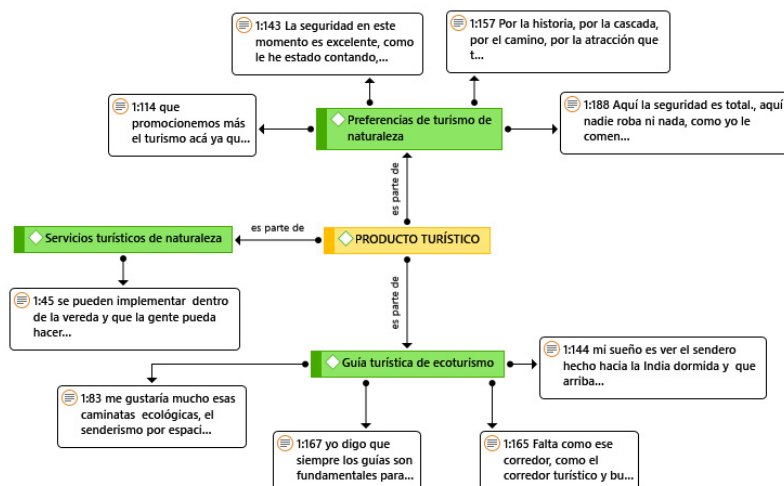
1:143 La seguridad en este momento es excelente, como le he estado contando,...

1:157 Por la historia, por la cascada, por el camino, por la atracción que t...

1:114 que promocionemos más el turismo acá ya qu...

Preferencias de turismo de naturaleza

1:188 Aquí la seguridad es total., aquí nadie roba ni nada, como yo le comen...

es parte de

Servicios turísticos de naturaleza

es parte de

PRODUCTO TURÍSTICO

1:45 se pueden implementar dentro de la vereda y que la gente pueda hacer...

es parte de

Guía turística de ecoturismo

1:144 mi sueño es ver el sendero hecho hacia la India dormida y que arriba...

1:83 me gustaría mucho esas caminatas ecológicas, el senderismo por espaci...

1:167 yo digo que siempre los guías son fundamentales para...

1:165 Falta como ese corredor, como el corredor turístico y bu...